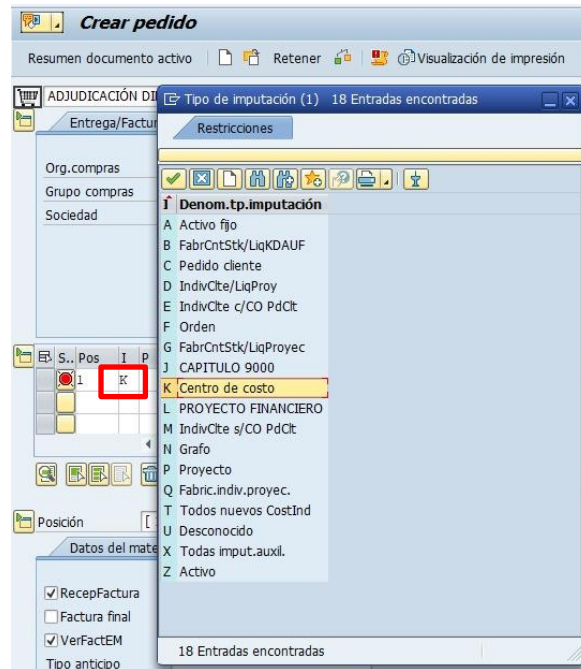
Crear pedido

Resumen documento activo | Retener | Visualización de impresión

ADJUDICACIÓN DI

Entrega/Factur

Org.compras
Grupo compras
Sociedad

S.. Pos I P
1 K

Posición [

Datos del mate

RecepFactura
Factura final
VerFactEM
Tipo anticipo

Tipo de imputación (1) 18 Entradas encontradas

Restricciones

| I | Denom.tp.imputación |
|---|---|
| A | Activo fijo |
| B | FabrCntStk/LiqKDAUF |
| C | Pedido cliente |
| D | IndivClte/LiqProy |
| E | IndivClte c/CO PdClt |
| F | Orden |
| G | FabrCntStk/LiqProyec |
| J | CAPITULO 9000 |
| K | Centro de costo |
| L | PROYECTO FINANCIERO |
| M | IndivClte s/CO PdClt |
| N | Grafo |
| P | Proyecto |
| Q | Fabric.indiv.proyec. |
| T | Todos nuevos CostInd |
| U | Desconocido |
| X | Todas imput.auxil. |
| Z | Activo |

18 Entradas encontradas